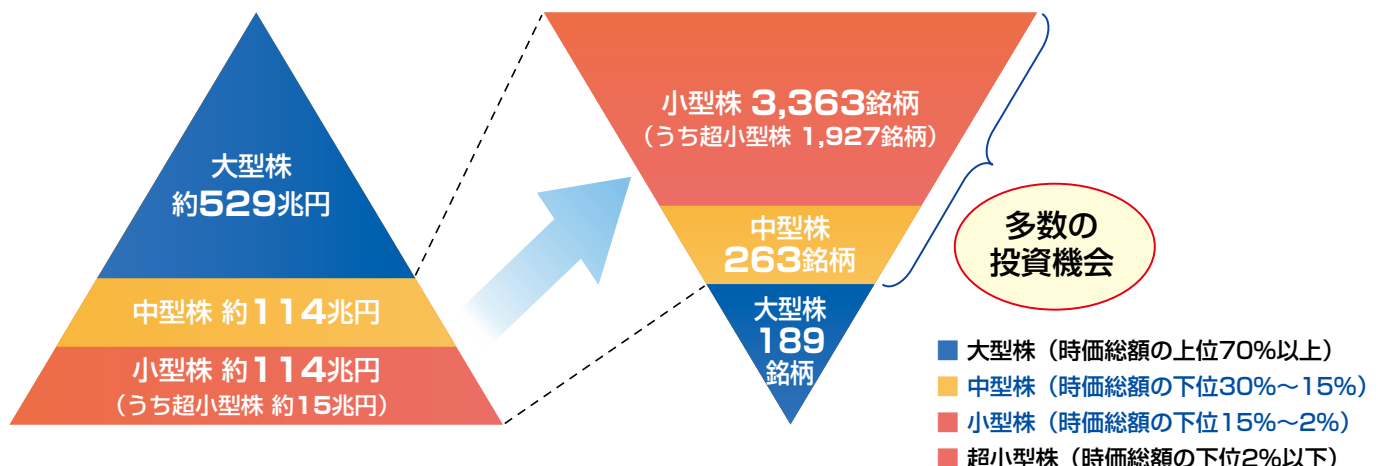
大型株
約529兆円

中型株 約114兆円

小型株 約114兆円
（うち超小型株 約15兆円）

小型株 3,363銘柄
（うち超小型株 1,927銘柄）

中型株
263銘柄

大型株
189
銘柄

多数の
投資機会

大型株（時価総額の上位70%以上）
中型株（時価総額の下位30%〜15%）
小型株（時価総額の下位15%〜2%）
超小型株（時価総額の下位2%以下）